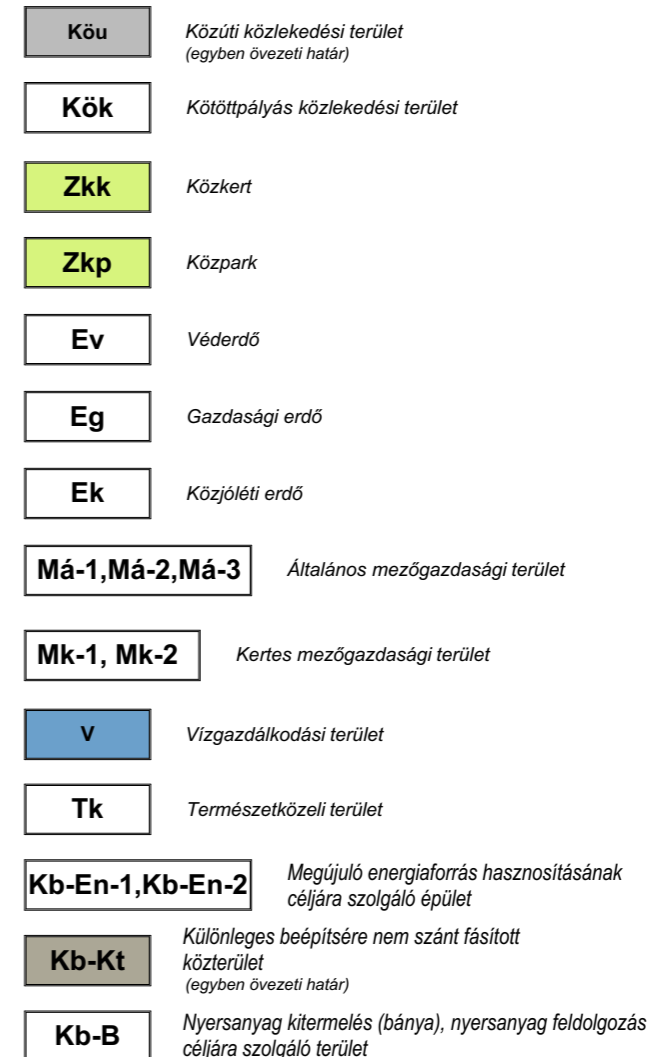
Köu Közúti közlekedési terület
(egyben övezeti határ)

Kök Kötöttpályás közlekedési terület

Zkk Közkert

Zkp Közpark

Ev Véderdő

Eg Gazdasági erdő

Ek Közjóléti erdő

Má-1,Má-2,Má-3 Általános mezőgazdasági terület

Mk-1, Mk-2 Kertes mezőgazdasági terület

V Vízgazdálkodási terület

Tk Természetközeli terület

Kb-En-1,Kb-En-2 Megújuló energiaforrás hasznosításának céljára szolgáló épület

Kb-Kt Különleges beépítsére nem szánt fásított közterület
(egyben övezeti határ)

Kb-B Nyersanyag kitermelés (bánya), nyersanyag feldolgozás céljára szolgáló terület